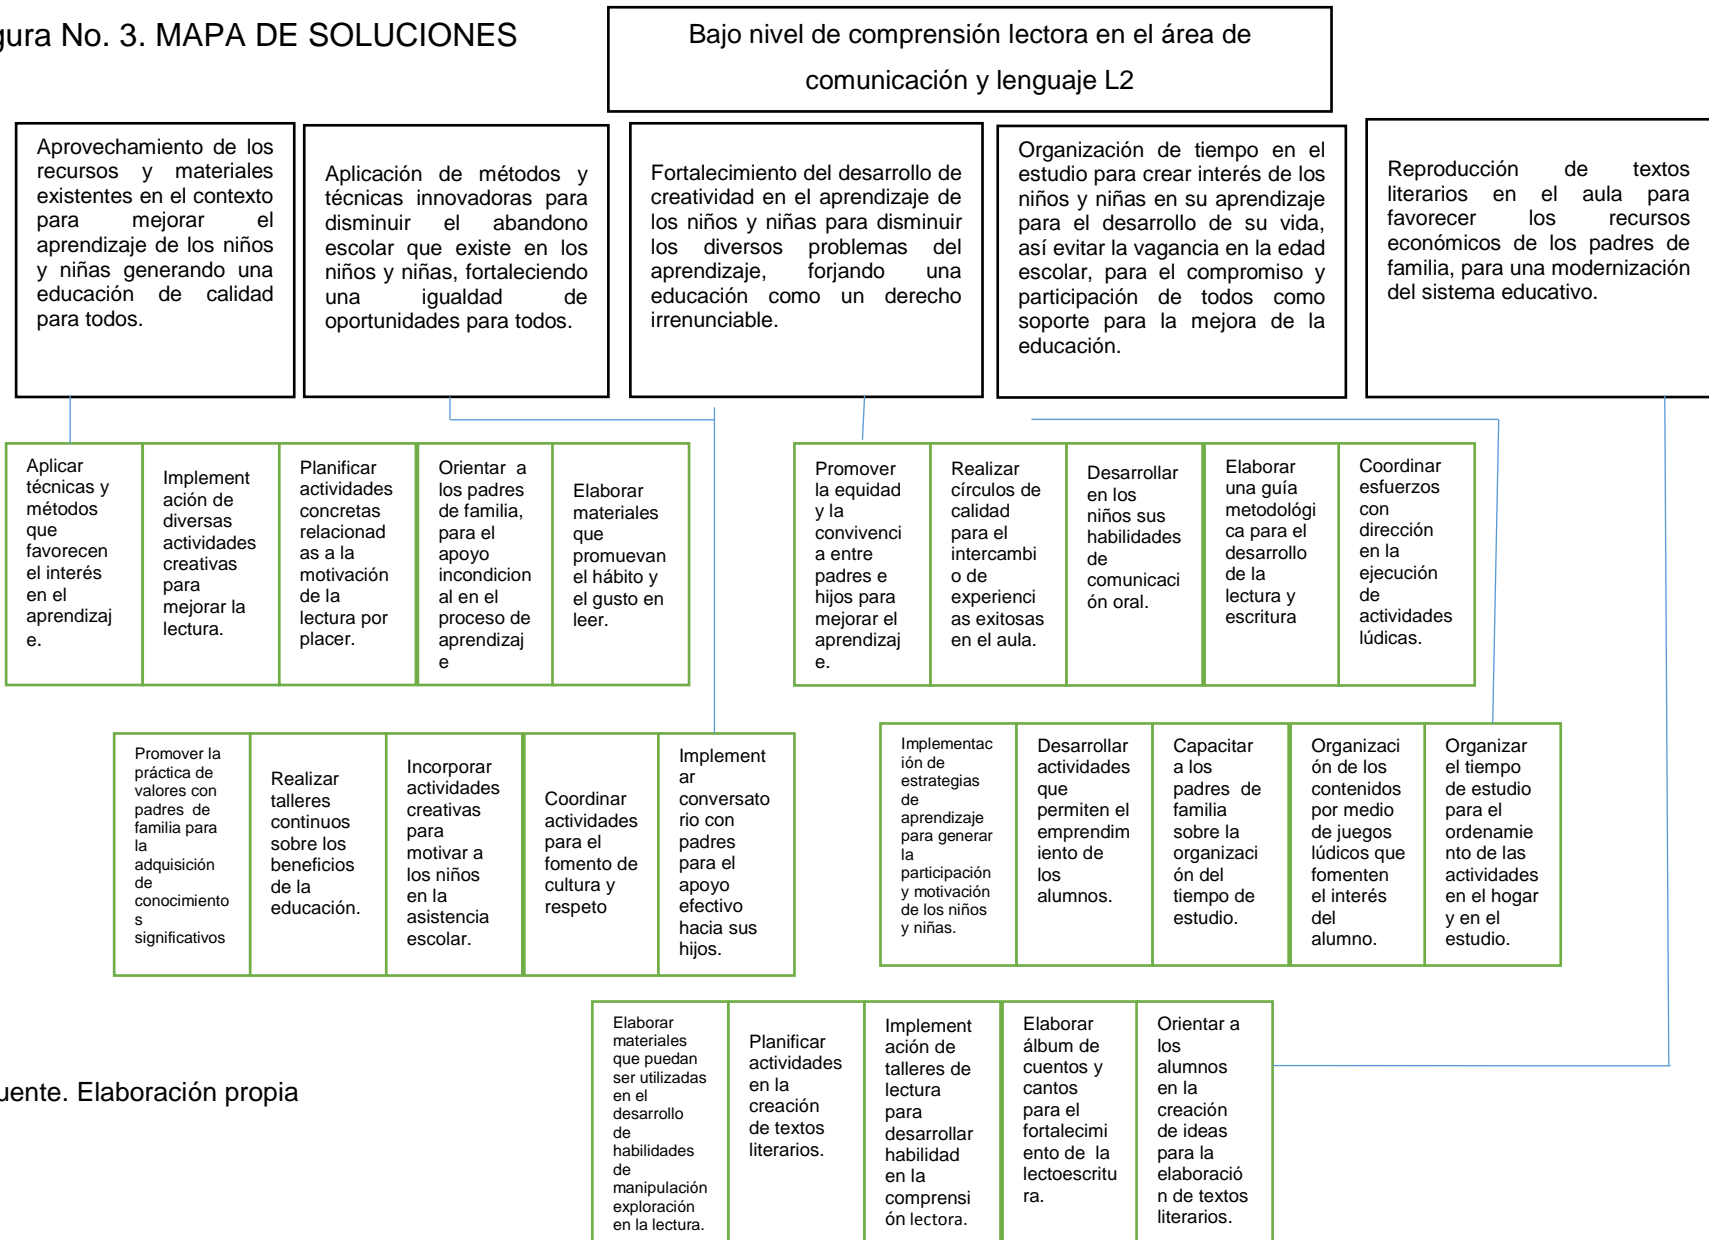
gura No. 3. MAPA DE SOLUCIONES

Bajo nivel de comprensión lectora en el área de comunicación y lenguaje L2

Aprovechamiento de los recursos y materiales existentes en el contexto para mejorar el aprendizaje de los niños y niñas generando una educación de calidad para todos.

Aplicación de métodos y técnicas innovadoras para disminuir el abandono escolar que existe en los niños y niñas, fortaleciendo una igualdad de oportunidades para todos.

Fortalecimiento del desarrollo de creatividad en el aprendizaje de los niños y niñas para disminuir los diversos problemas del aprendizaje, forjando una educación como un derecho irrenunciable.

Organización de tiempo en el estudio para crear interés de los niños y niñas en su aprendizaje para el desarrollo de su vida, así evitar la vagancia en la edad escolar, para el compromiso y participación de todos como soporte para la mejora de la educación.

Reproducción de textos literarios en el aula para favorecer los recursos económicos de los padres de familia, para una modernización del sistema educativo.

Aplicar técnicas y métodos que favorecen el interés en el aprendizaje.

Implementación de diversas actividades creativas para mejorar la lectura.

Planificar actividades concretas relacionadas a la motivación de la lectura por placer.

Orientar a los padres de familia, para el apoyo incondicional en el proceso de aprendizaje

Elaborar materiales que promuevan el hábito y el gusto en leer.

Promover la equidad y la convivencia entre padres e hijos para mejorar el aprendizaje.

Realizar círculos de calidad para el intercambio de experiencias exitosas en el aula.

Desarrollar en los niños sus habilidades de comunicación oral.

Elaborar una guía metodológica para el desarrollo de la lectura y escritura

Coordinar esfuerzos con dirección en la ejecución de actividades lúdicas.

Promover la práctica de valores con padres de familia para la adquisición de conocimientos significativos

Realizar talleres continuos sobre los beneficios de la educación.

Incorporar actividades creativas para motivar a los niños en la asistencia escolar.

Coordinar actividades para el fomento de cultura y respeto

Implementar conversatorio con padres para el apoyo efectivo hacia sus hijos.

Implementación de estrategias de aprendizaje para generar la participación y motivación de los niños y niñas.

Desarrollar actividades que permiten el emprendimiento de los alumnos.

Capacitar a los padres de familia sobre la organización del tiempo de estudio.

Organización de los contenidos por medio de juegos lúdicos que fomenten el interés del alumno.

Organizar el tiempo de estudio para el ordenamiento de las actividades en el hogar y en el estudio.

Elaborar materiales que puedan ser utilizadas en el desarrollo de habilidades de manipulación exploración en la lectura.

Planificar actividades en la creación de textos literarios.

Implementación de talleres de lectura para desarrollar habilidad en la comprensión lectora.

Elaborar álbum de cuentos y cantos para el fortalecimiento de la lectoescritura.

Orientar a los alumnos en la creación de ideas para la elaboración de textos literarios.

uente. Elaboración propia